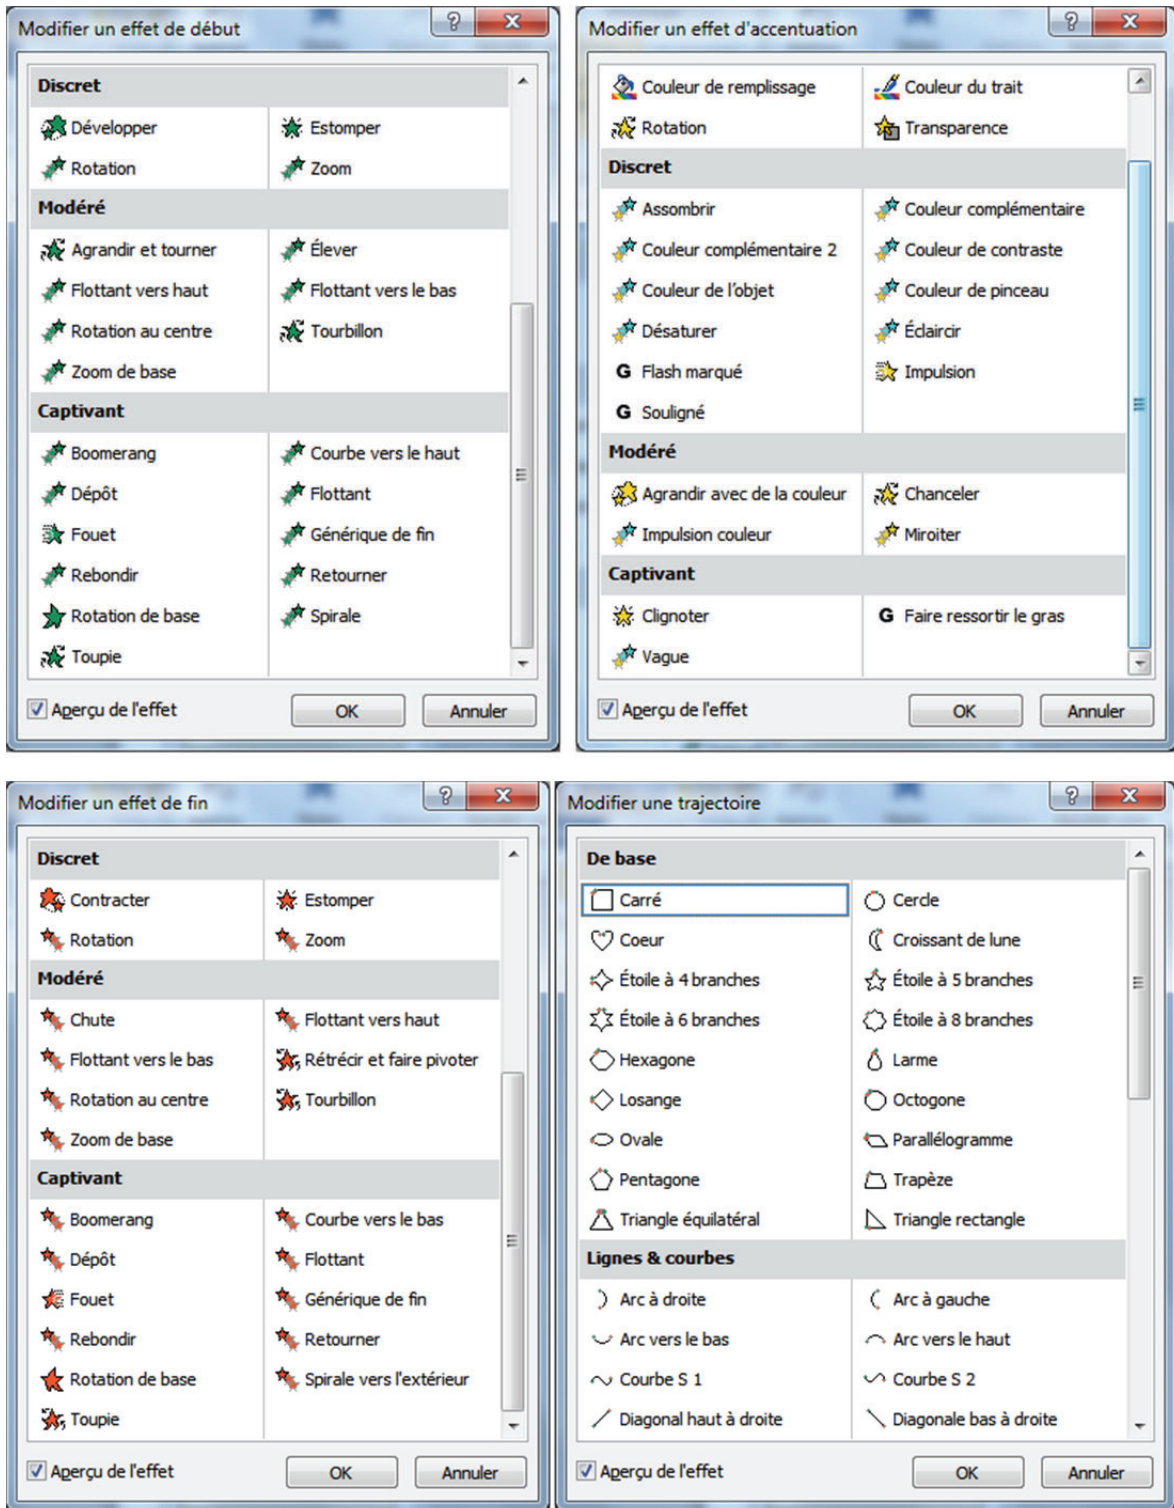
Modifier un effet de début

Discret

Développer
Estomper
Rotation
Zoom

Modéré

Agrandir et tourner
Élever
Flottant vers haut
Flottant vers le bas
Rotation au centre
Tourbillon
Zoom de base

Captivant

Boomerang
Courbe vers le haut
Dépôt
Flottant
Fouet
Générique de fin
Rebondir
Retourner
Rotation de base
Spirale
Toupie

Aperçu de l'effet
OK
Annuler

Modifier un effet d'accentuation

Couleur de remplissage
Couleur du trait
Rotation
Transparence

Discret

Assombrir
Couleur complémentaire
Couleur complémentaire 2
Couleur de contraste
Couleur de l'objet
Couleur de pinceau
Désaturer
Éclaircir
G Flash marqué
Impulsion
G Souligné

Modéré

Agrandir avec de la couleur
Chanceler
Impulsion couleur
Miroiter

Captivant

Clignoter
G Faire ressortir le gras
Vague

Aperçu de l'effet
OK
Annuler

Modifier un effet de fin

Discret

Contracter
Estomper
Rotation
Zoom

Modéré

Chute
Flottant vers haut
Flottant vers le bas
Rétrécir et faire pivoter
Rotation au centre
Tourbillon
Zoom de base

Captivant

Boomerang
Courbe vers le bas
Dépôt
Flottant
Fouet
Générique de fin
Rebondir
Retourner
Rotation de base
Spirale vers l'extérieur
Toupie

Aperçu de l'effet
OK
Annuler

Modifier une trajectoire

De base

Carré
Cercle
Coeur
Croissant de lune
Étoile à 4 branches
Étoile à 5 branches
Étoile à 6 branches
Étoile à 8 branches
Hexagone
Larme
Losange
Octogone
Ovale
Parallélogramme
Pentagone
Trapèze
Triangle équilatéral
Triangle rectangle

Lignes & courbes

Arc à droite
Arc à gauche
Arc vers le bas
Arc vers le haut
Courbe S 1
Courbe S 2
Diagonal haut à droite
Diagonale bas à droite

Aperçu de l'effet
OK
Annuler